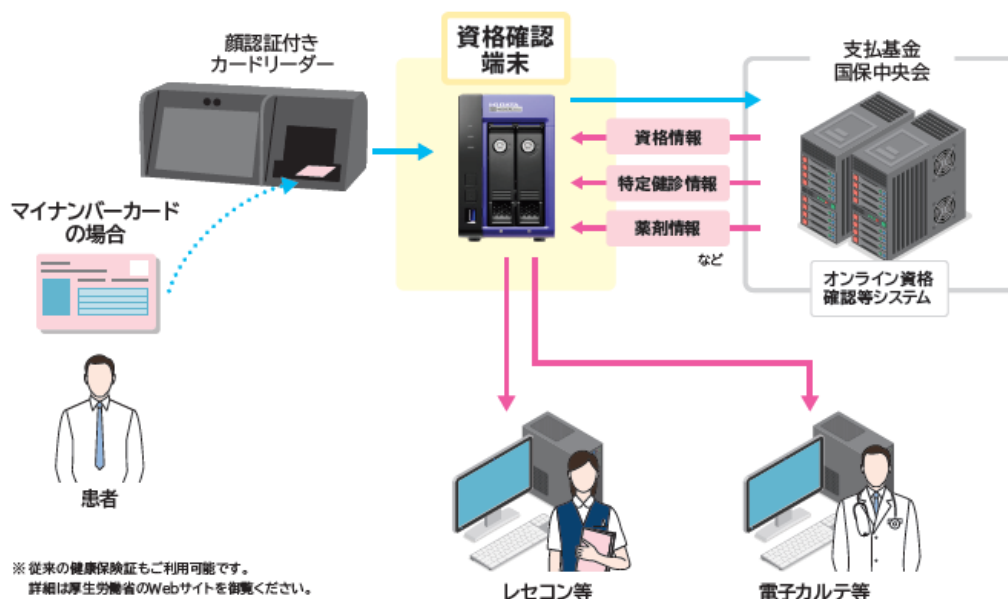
顔認証付き
カードリーダー

資格確認
端末

支払基金
国保中央会

資格情報

特定健診情報

薬剤情報

など

オンライン資格
確認等システム

マイナンバーカード
の場合

患者

レセコン等

電子カルテ等

※従来の健康保険証もご利用可能です。
詳細は厚生労働省のWebサイトを御覧ください。